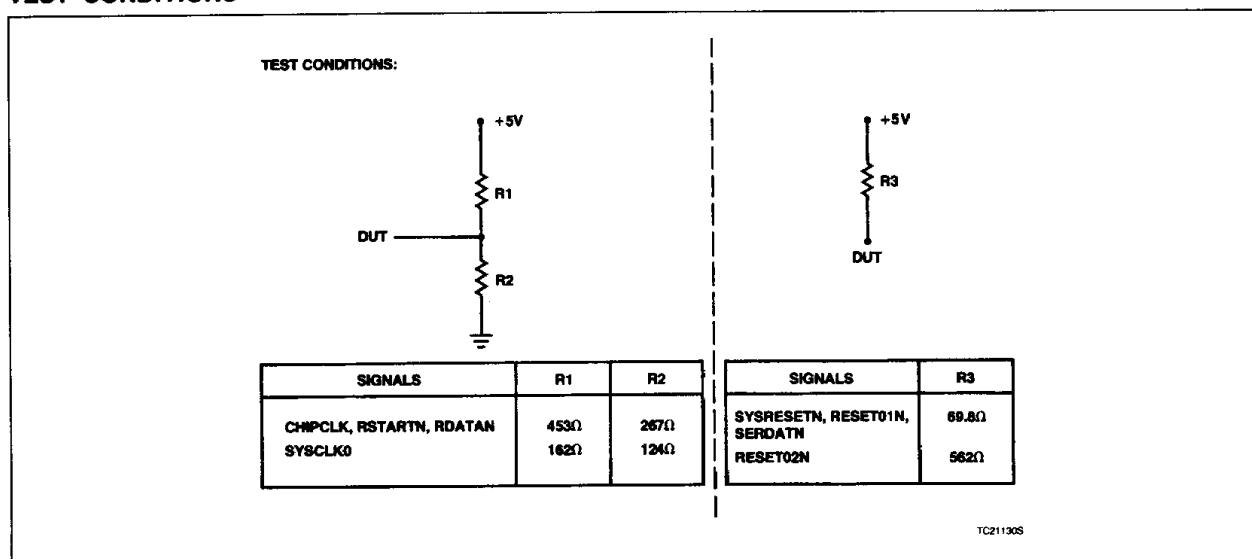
TEST CONDITIONS

TEST CONDITIONS:

+5V

R1

DUT

R2

+5V

R3

DUT

| SIGNALS | R1 | R2 |
|---|---|---|
| CHIPCLK, RSTARTN, RDATAN | 453Ω | 267Ω |
| SYSCLK0 | 162Ω | 124Ω |

| SIGNALS | R3 |
|---|---|
| SYSRESETN, RESET01N, SERDATN | 69.8Ω |
| RESET02N | 562Ω |

TC21130S